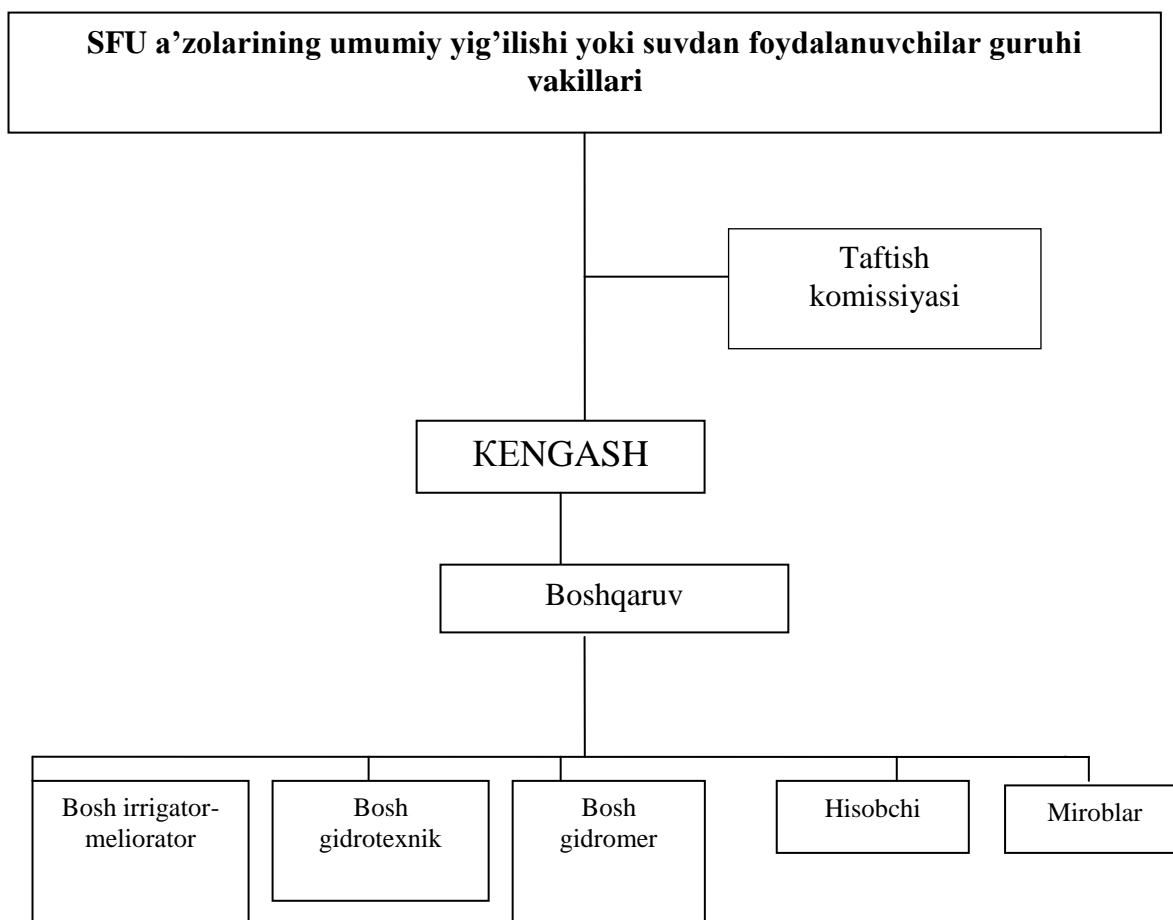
SFU a’zolarining umumiy yig’ilishi yoki suvdan foydalanuvchilar guruhi vakillari

Taftish komissiyasi

KENGASH

Boshqaruv

Bosh irrigator-meliorator

Bosh gidrotexnik

Bosh gidromer

Hisobchi

Miroblar